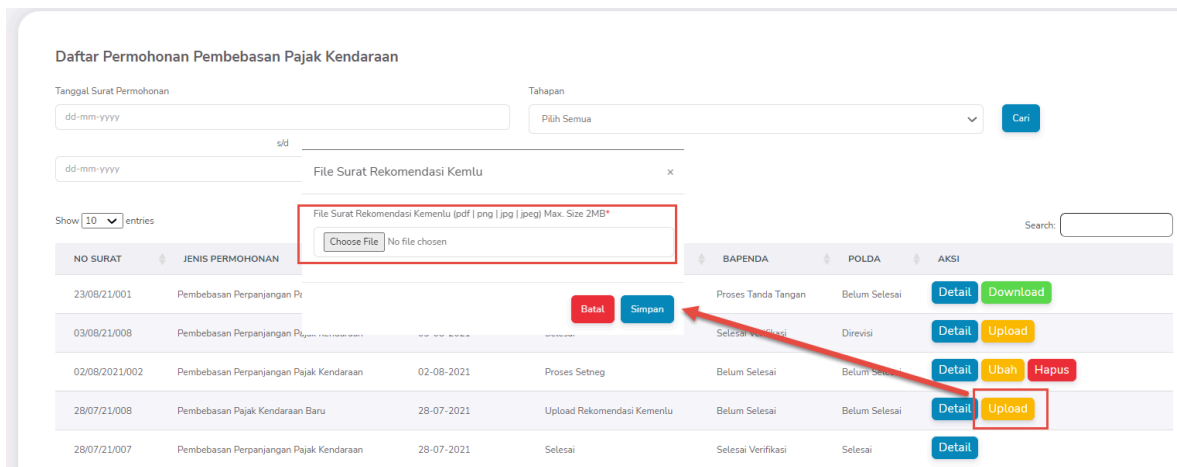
Daftar Permohonan Pembebasan Pajak Kendaraan

Tanggal Surat Permohonan

dd-mm-yyyy

s/d

dd-mm-yyyy

Tahapan

Pilih Semua

Cari

File Surat Rekomendasi Kemlu ×

File Surat Rekomendasi Kemenlu (pdf | png | jpg | jpeg) Max. Size 2MB*

Choose File No file chosen

Batal Simpan

Show 10 entries

Search:

| NO SURAT | JENIS PERMOHONAN | | | BAPENDA | POLDA | AKSI |
|---|---|---|---|---|---|---|
| 23/08/21/001 | Pembebasan Perpanjangan Pa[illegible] | | | Proses Tanda Tangan | Belum Selesai | Detail Download |
| 03/08/21/008 | Pembebasan Perpanjangan Pajak Kendaraan | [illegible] | Selesai | Selesai Verifikasi | Direvisi | Detail Upload |
| 02/08/2021/002 | Pembebasan Perpanjangan Pajak Kendaraan | 02-08-2021 | Proses Setneg | Belum Selesai | Belum Selesai | Detail Ubah Hapus |
| 28/07/21/008 | Pembebasan Pajak Kendaraan Baru | 28-07-2021 | Upload Rekomendasi Kemenlu | Belum Selesai | Belum Selesai | Detail Upload |
| 28/07/21/007 | Pembebasan Perpanjangan Pajak Kendaraan | 28-07-2021 | Selesai | Selesai Verifikasi | Selesai | Detail |